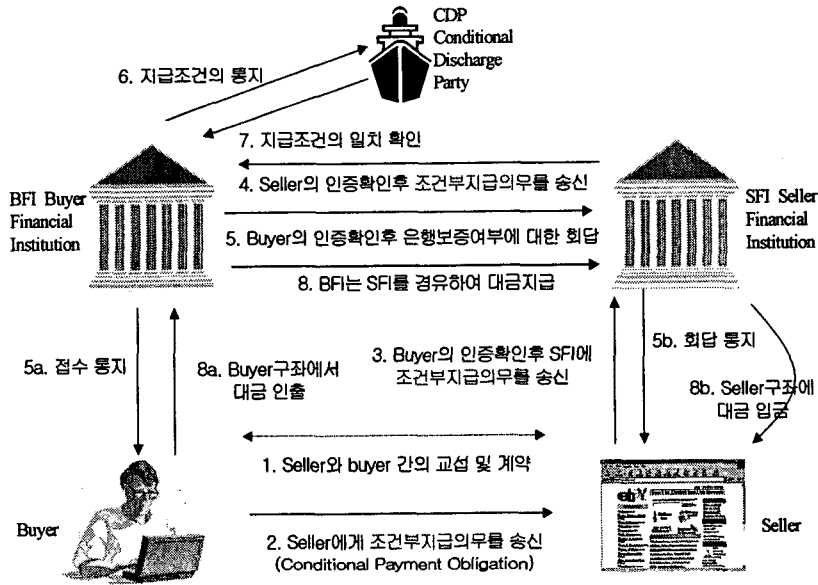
CDP
Conditional
Discharge
Party

6. 지급조건의 통지

7. 지급조건의 일치 확인

4. Seller의 인증확인후 조건부지급의무를 송신

BFI Buyer
Financial
Institution

SFI Seller
Financial
Institution

5. Buyer의 인증확인후 은행보증여부에 대한 회답

8. BFI는 SFI를 경유하여 대금지급

5a. 접수 통지

8a. Buyer구좌에서 대금 인출

3. Buyer의 인증확인후 SFI에 조건부지급의무를 송신

5b. 회답 통지

8b. Seller구좌에 대금 입금

1. Seller와 buyer 간의 교섭 및 계약

Buyer

Seller

2. Seller에게 조건부지급의무를 송신
(Conditional Payment Obligation)